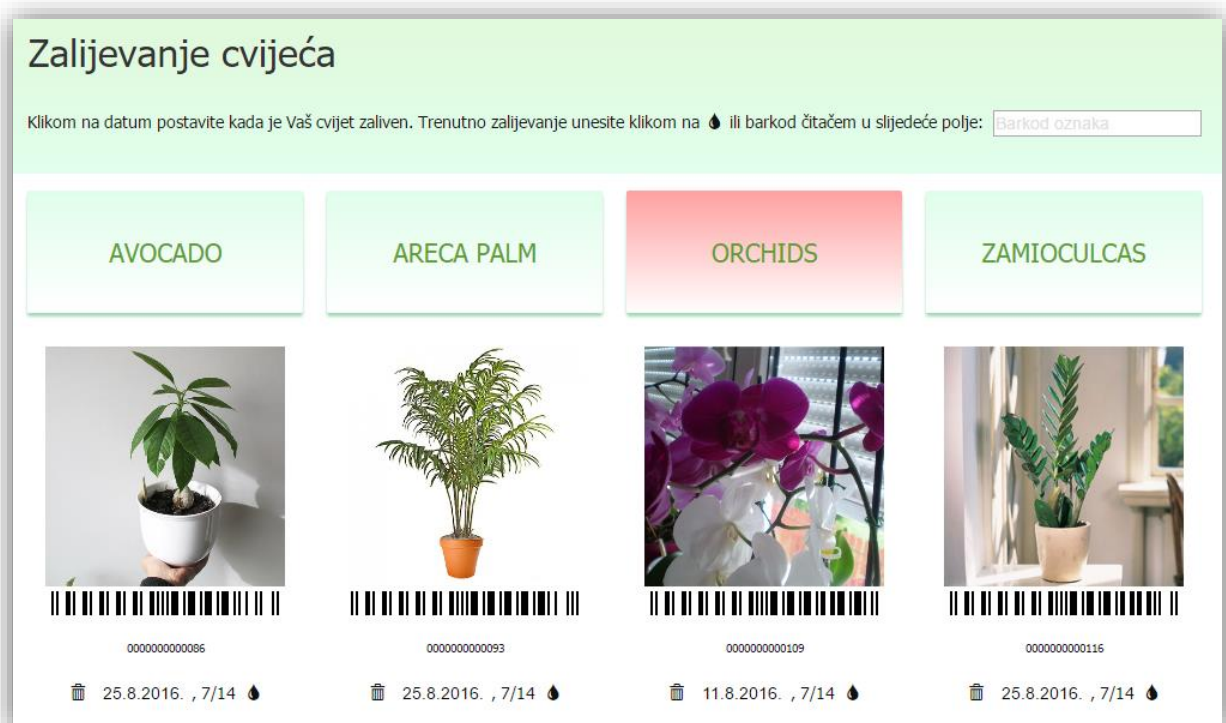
Zalijevanje cvijeća

Klikom na datum postavite kada je Vaš cvijet zaliven. Trenutno zalijevanje unesite klikom na ili barkod čitačem u slijedeće polje: Barkod oznaka

AVOCADO

ARECA PALM

ORCHIDS

ZAMIOCULCAS

0000000000086

0000000000093

0000000000109

0000000000116

25.8.2016. , 7/14

25.8.2016. , 7/14

11.8.2016. , 7/14

25.8.2016. , 7/14